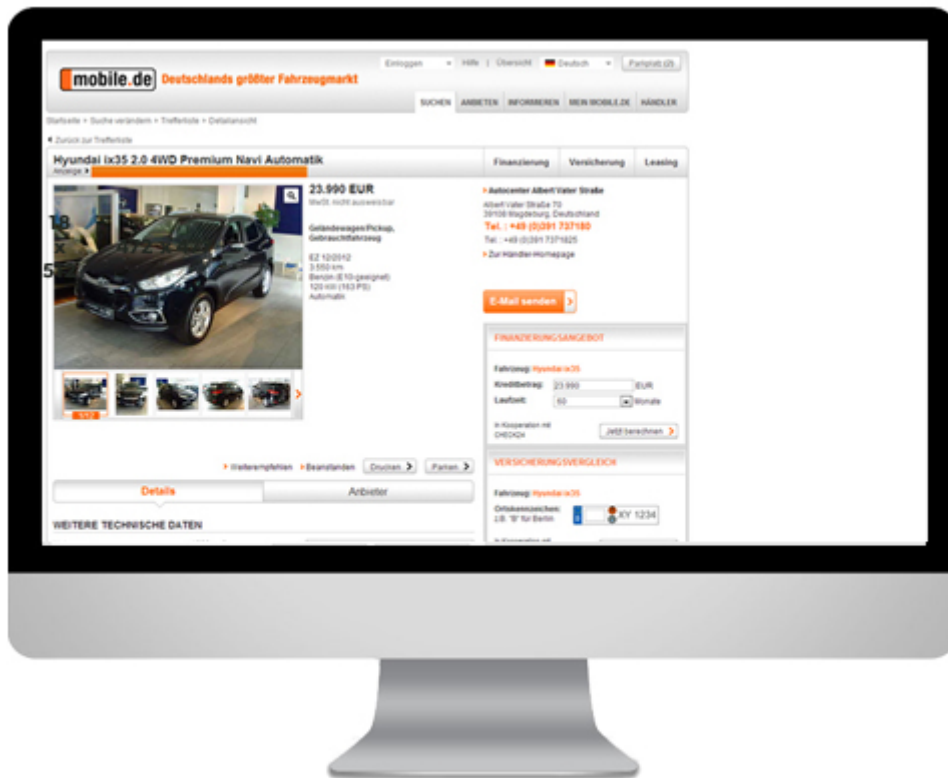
mobile.de Deutschlands größter Fahrzeugmarkt

Einloggen | Hilfe | Übersicht | Deutsch | Parkplatz (0)

SUCHEN | ANBIETEN | INFORMIEREN | MEIN MOBILE.DE | HÄNDLER

Startseite > Suche verändern > Trefferliste > Detailansicht

Zurück zur Trefferliste

Hyundai ix35 2.0 4WD Premium Navi Automatik

Anzeige

Finanzierung | Versicherung | Leasing

23.990 EUR
MwSt. nicht ausweisbar

Geländewagen/Pickup, Gebrauchtfahrzeug

EZ 12/2012
3.550 km
Benzin (E10-geeignet)
120 kW (163 PS)
Automatik

18
x
5

Autocenter Albert Vater Straße
Albert Vater Straße 70
39108 Magdeburg, Deutschland
Tel.: +49 (0)391 737180
Tel.: +49 (0)391 7371825
Zur Händler-Homepage

E-Mail senden

FINANZIERUNGSANGEBOT

Fahrzeug: Hyundai ix35
Kreditbetrag: 23.990 EUR
Laufzeit: 60 Monate
In Kooperation mit CHECK24
Jetzt berechnen

Weiterempfehlen | Beanstanden | Drucken | Parken

Details | Anbieter

WEITERE TECHNISCHE DATEN

VERSICHERUNGSVERGLEICH

Fahrzeug: Hyundai ix35
Ortskennzeichen: z.B. "B" für Berlin
XY 1234
In Kooperation mit